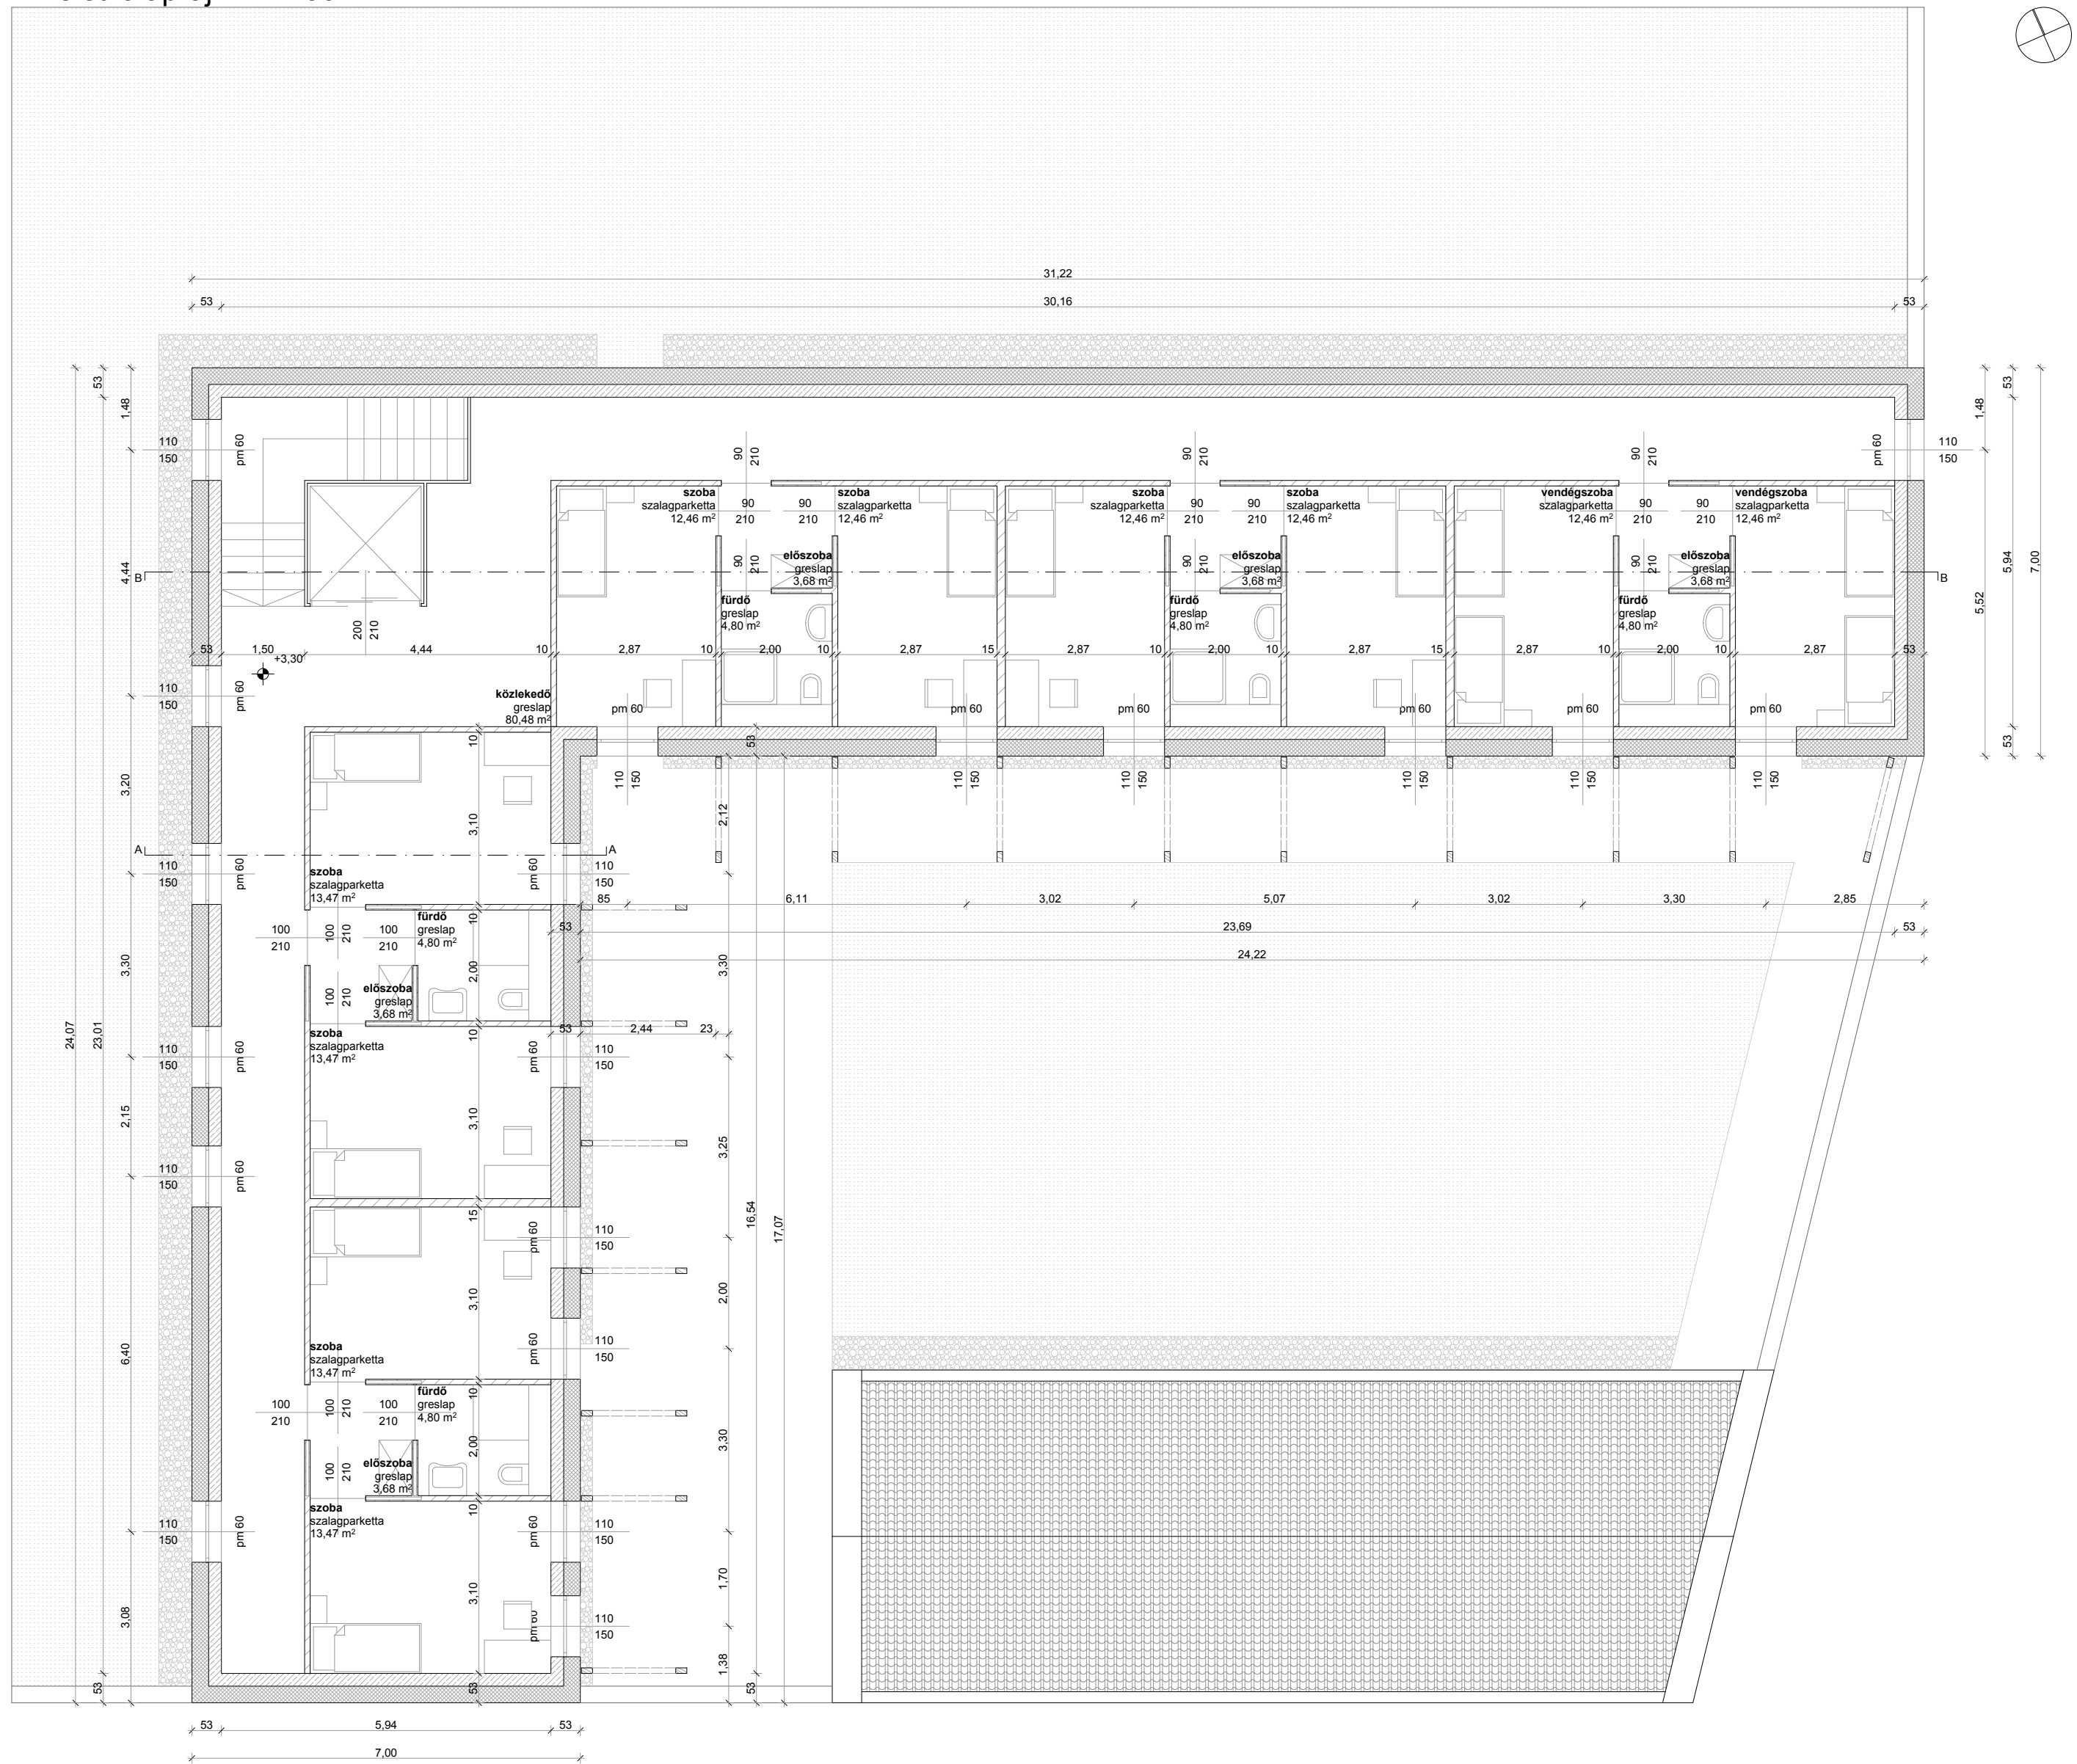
31,22
53
30,16
53

53
1,48
110
150
pm 60
90
210
90
210
90
210
pm 60
110
150
53
1,48

szoba
szalagparketta
12,46 m²
90
210
90
210
szoba
szalagparketta
12,46 m²
szoba
szalagparketta
12,46 m²
90
210
90
210
szoba
szalagparketta
12,46 m²
vendégszoba
szalagparketta
12,46 m²
90
210
90
210
vendégszoba
szalagparketta
12,46 m²

4,44
B
90
210
előszoba
greslap
3,68 m²
90
210
előszoba
greslap
3,68 m²
90
210
előszoba
greslap
3,68 m²
B
5,94
7,00
5,52

fürdő
greslap
4,80 m²
fürdő
greslap
4,80 m²
fürdő
greslap
4,80 m²

200
210
53
1,50
+3,30
4,44
10
2,87
10
2,00
10
2,87
15
2,87
10
2,00
10
2,87
15
2,87
10
2,00
10
2,87
53

110
150
pm 60
közlekedő
greslap
80,48 m²
pm 60
pm 60
pm 60
pm 60
pm 60
pm 60
53
53

10
3,20
110
150
110
150
110
150
110
150
110
150
110
150
2,12
3,10

A
A
110
150
pm 60
szoba
szalagparketta
13,47 m²
pm 60
110
150
85
6,11
3,02
5,07
3,02
3,30
2,85
100
210
100
210
100
210
fürdő
greslap
4,80 m²
53
23,69
53
24,22
3,30
3,30
2,00
100
210
előszoba
greslap
3,68 m²
24,07
23,01
szoba
szalagparketta
13,47 m²
53
2,44
23
110
150
pm 60
pm 60
110
150
2,15
3,10
3,25
110
150
pm 60
16,54
17,07
15
pm 60
110
150
3,10
2,00
6,40
szoba
szalagparketta
13,47 m²
pm 60
110
150
100
210
100
210
100
210
fürdő
greslap
4,80 m²
10
2,00
3,30
100
210
előszoba
greslap
3,68 m²
szoba
szalagparketta
13,47 m²
110
150
pm 60
pm 60
110
150
1,70
3,10
3,08
pm 60
110
150
1,38
53
53
53

53
5,94
53
7,00